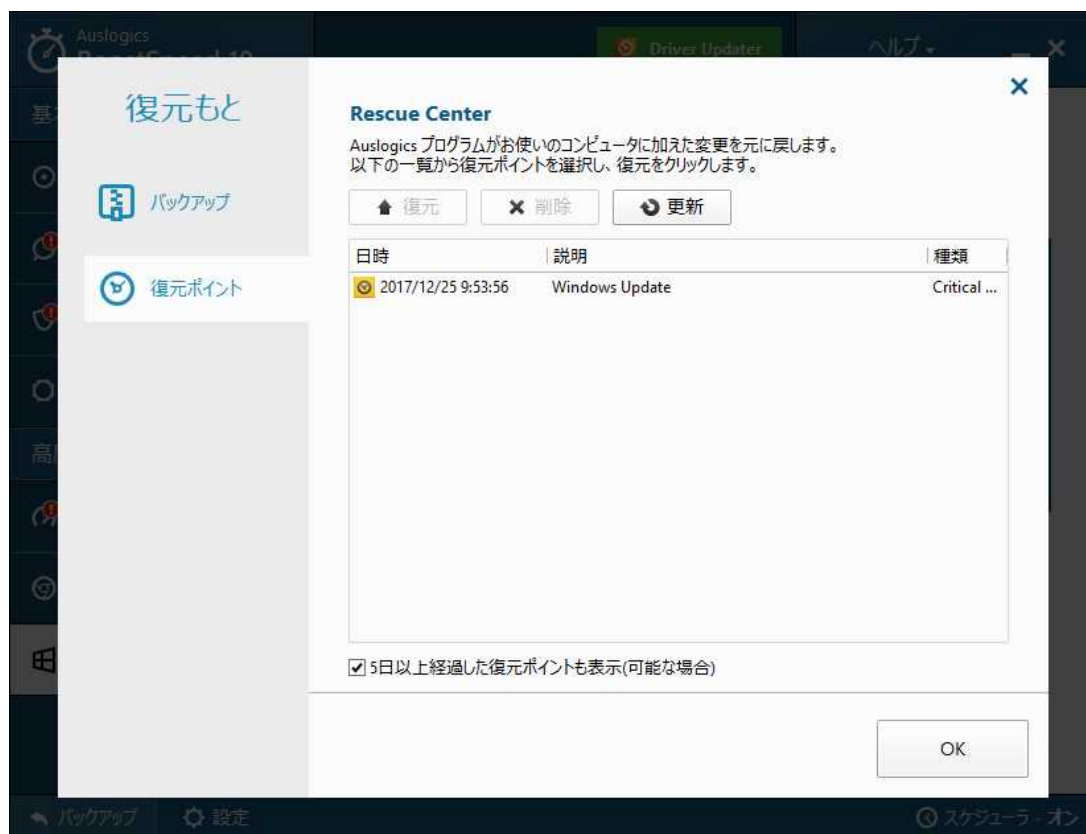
Auslogics
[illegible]

Driver Updater

ヘルプ

基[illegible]

高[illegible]

復元もと

バックアップ

復元ポイント

Rescue Center

Auslogics プログラムがお使いのコンピュータに加えた変更を元に戻します。
以下の一覧から復元ポイントを選択し、復元をクリックします。

復元 削除 更新

| 日時 | 説明 | 種類 |
|---|---|---|
| 2017/12/25 9:53:56 | Windows Update | Critical ... |

5日以上経過した復元ポイントも表示(可能な場合)

OK

バックアップ 設定

スケジューラ - オン